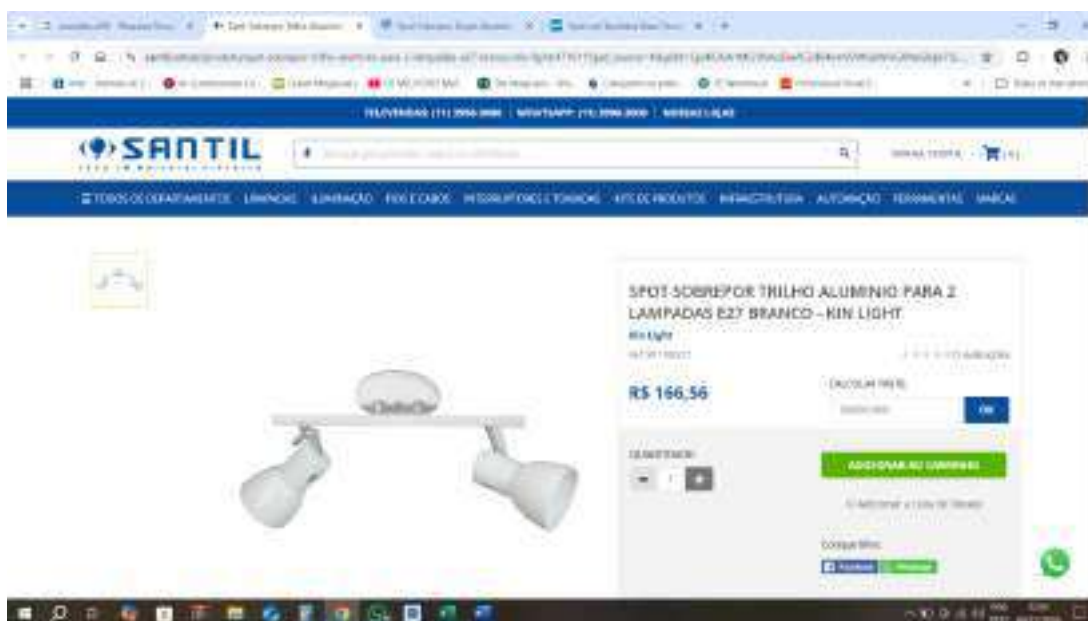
SANTIL

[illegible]

TODOS OS DEPARTAMENTOS LAMPADAS ILUMINAÇÃO FIOS E CABOS INTERRUPTORES E TOMADAS KITS DE PRODUTOS INFRAESTRUTURA AUTOMAÇÃO FERRAMENTAS MARCAS

SPOT SOBREPOR TRILHO ALUMINIO PARA 2 LAMPADAS E27 BRANCO - KIN LIGHT

Kin Light

R$ 166,56

CALCULAR FRETE

OK

QUANTIDADE

1

ADICIONAR AO CARRINHO

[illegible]

Compartilhe:

Facebook

WhatsApp